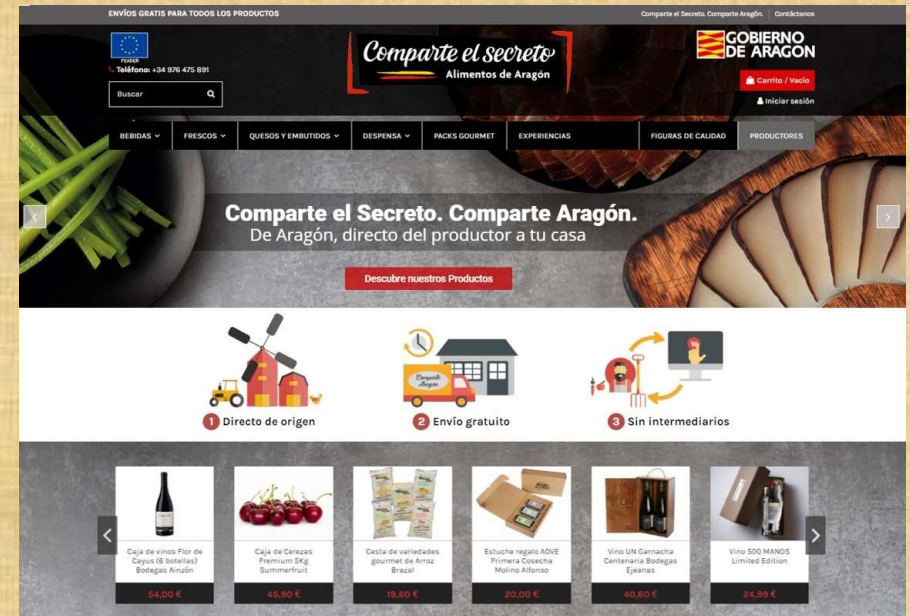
ENVÍOS GRATIS PARA TODOS LOS PRODUCTOS

Comparte el Secreto. Comparte Aragón. | Contáctanos

FEADER

Teléfono: +34 976 475 891

Buscar

Comparte el secreto
Alimentos de Aragón

GOBIERNO DE ARAGON

Carrito / Vacío

Iniciar sesión

BEBIDAS | FRESCOS | QUESOS Y EMBUTIDOS | DESPENSA | PACKS GOURMET | EXPERIENCIAS | FIGURAS DE CALIDAD | PRODUCTORES

Comparte el Secreto. Comparte Aragón.
De Aragón, directo del productor a tu casa

Descubre nuestros Productos

Comparte Aragón

1 Directo de origen

2 Envío gratuito

3 Sin intermediarios

Caja de vinos Flor de Cayus (6 botellas) Bodegas Ainzón
54,00 €

Caja de Cerezas Premium 5Kg Summerfruit
45,90 €

Cesta de variedades gourmet de Arroz Brazal
19,60 €

Estuche regalo AOVE Primera Cosecha Molino Alfonso
20,00 €

Vino UN Garnacha Centenaria Bodegas Ejeanas
40,60 €

Vino 500 MANOS Limited Edition
24,99 €